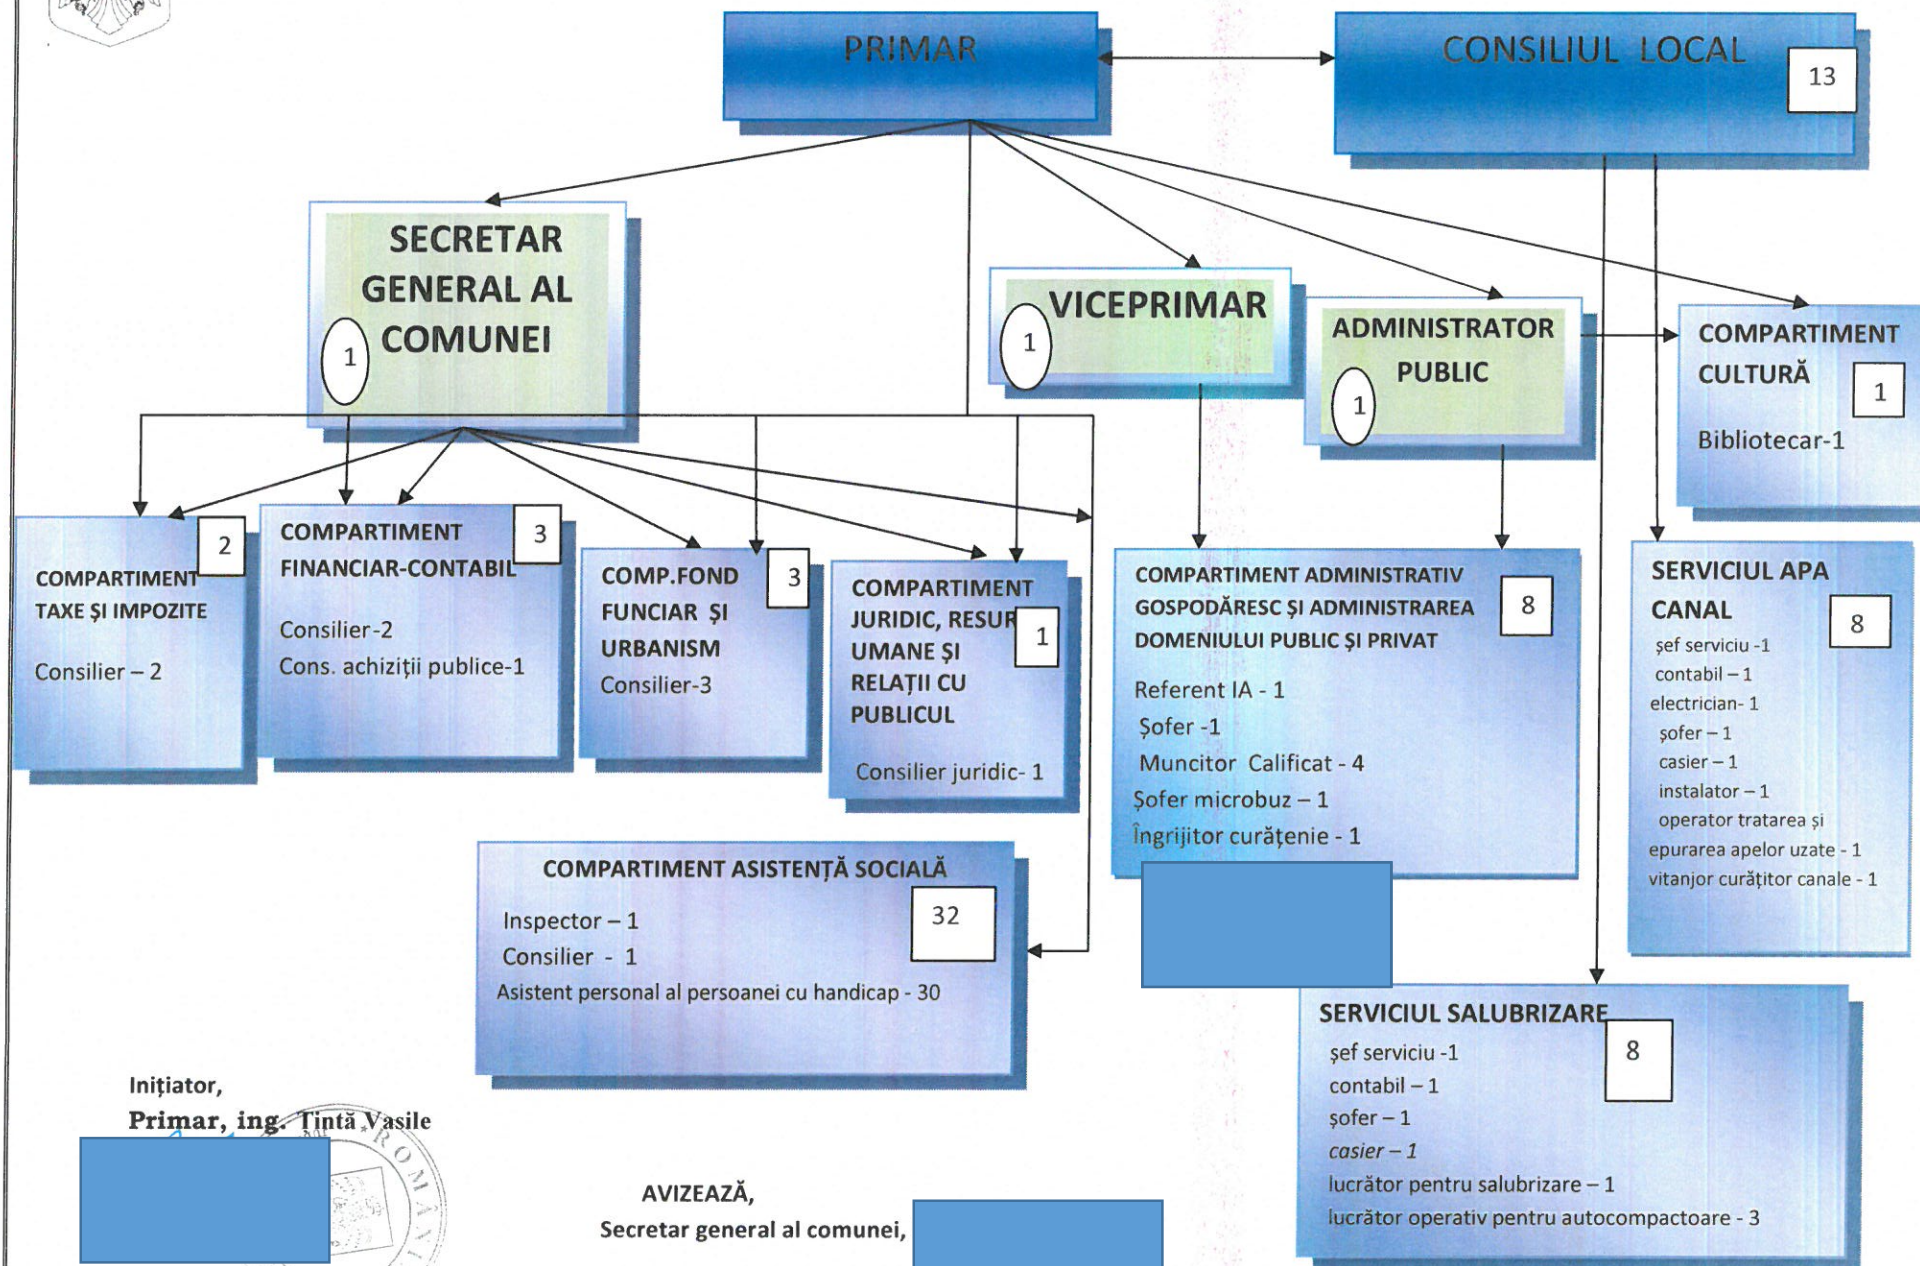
PRIMAR

CONSILIUL LOCAL 13

SECRETAR GENERAL AL COMUNEI 1

VICEPRIMAR 1

ADMINISTRATOR PUBLIC 1

COMPARTIMENT CULTURĂ 1

Bibliotecar-1

COMPARTIMENT TAXE ŞI IMPOZITE 2

Consilier – 2

COMPARTIMENT FINANCIAR-CONTABIL 3

Consilier-2

Cons. achiziţii publice-1

COMP.FOND FUNCIAR ŞI URBANISM 3

Consilier-3

COMPARTIMENT JURIDIC, RESUR UMANE ŞI RELAŢII CU PUBLICUL 1

Consilier juridic- 1

COMPARTIMENT ADMINISTRATIV GOSPODĂRESC ŞI ADMINISTRAREA DOMENIULUI PUBLIC ŞI PRIVAT 8

Referent IA - 1

Şofer -1

Muncitor Calificat - 4

Şofer microbuz – 1

Îngrijitor curăţenie - 1

SERVICIUL APA CANAL 8

şef serviciu -1

contabil – 1

electrician- 1

şofer – 1

casier – 1

instalator – 1

operator tratarea şi epurarea apelor uzate - 1

vitanjor curăţitor canale - 1

COMPARTIMENT ASISTENŢĂ SOCIALĂ 32

Inspector – 1

Consilier - 1

Asistent personal al persoanei cu handicap - 30

SERVICIUL SALUBRIZARE 8

şef serviciu -1

contabil – 1

şofer – 1

casier – 1

lucrător pentru salubrizare – 1

lucrător operativ pentru autocompactoare - 3

Iniţiator,

Primar, ing. Tintă Vasile

AVIZEAZĂ,

Secretar general al comunei,